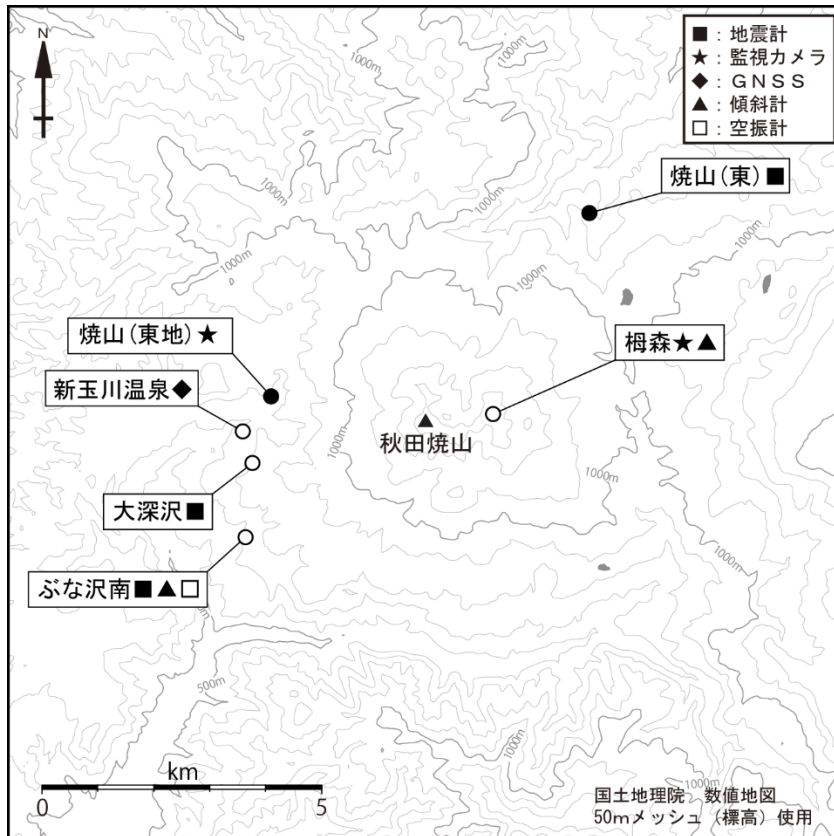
N

■：地震計
★：監視カメラ
◆：GNSS
▲：傾斜計
□：空振計

焼山(東)■

1000m

1000m

1000m

1000m

1000m

焼山(東地)★

新玉川温泉◆

栂森★▲

秋田焼山

1000m

1000m

大深沢■

ぶな沢南■▲□

500m

1000m

1000m

km

0

5

国土地理院　数値地図
50mメッシュ（標高）使用